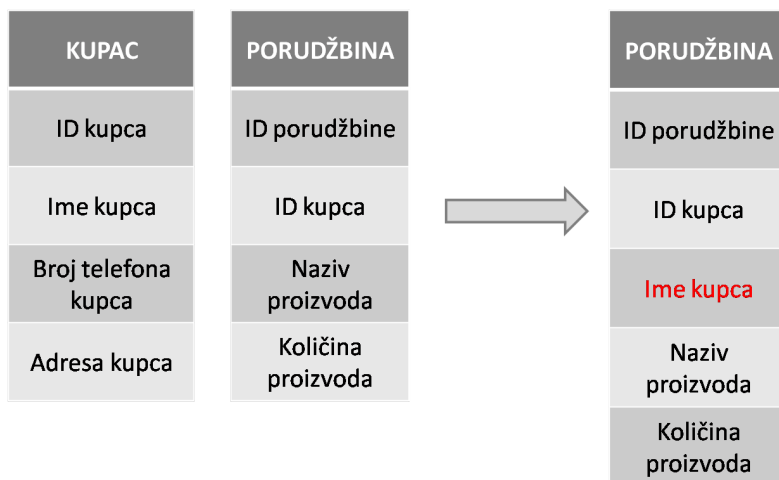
| KUPAC |
|---|
| ID kupca |
| Ime kupca |
| Broj telefona kupca |
| Adresa kupca |

| PORUDŽBINA |
|---|
| ID porudžbine |
| ID kupca |
| Naziv proizvoda |
| Količina proizvoda |

| PORUDŽBINA |
|---|
| ID porudžbine |
| ID kupca |
| Ime kupca |
| Naziv proizvoda |
| Količina proizvoda |